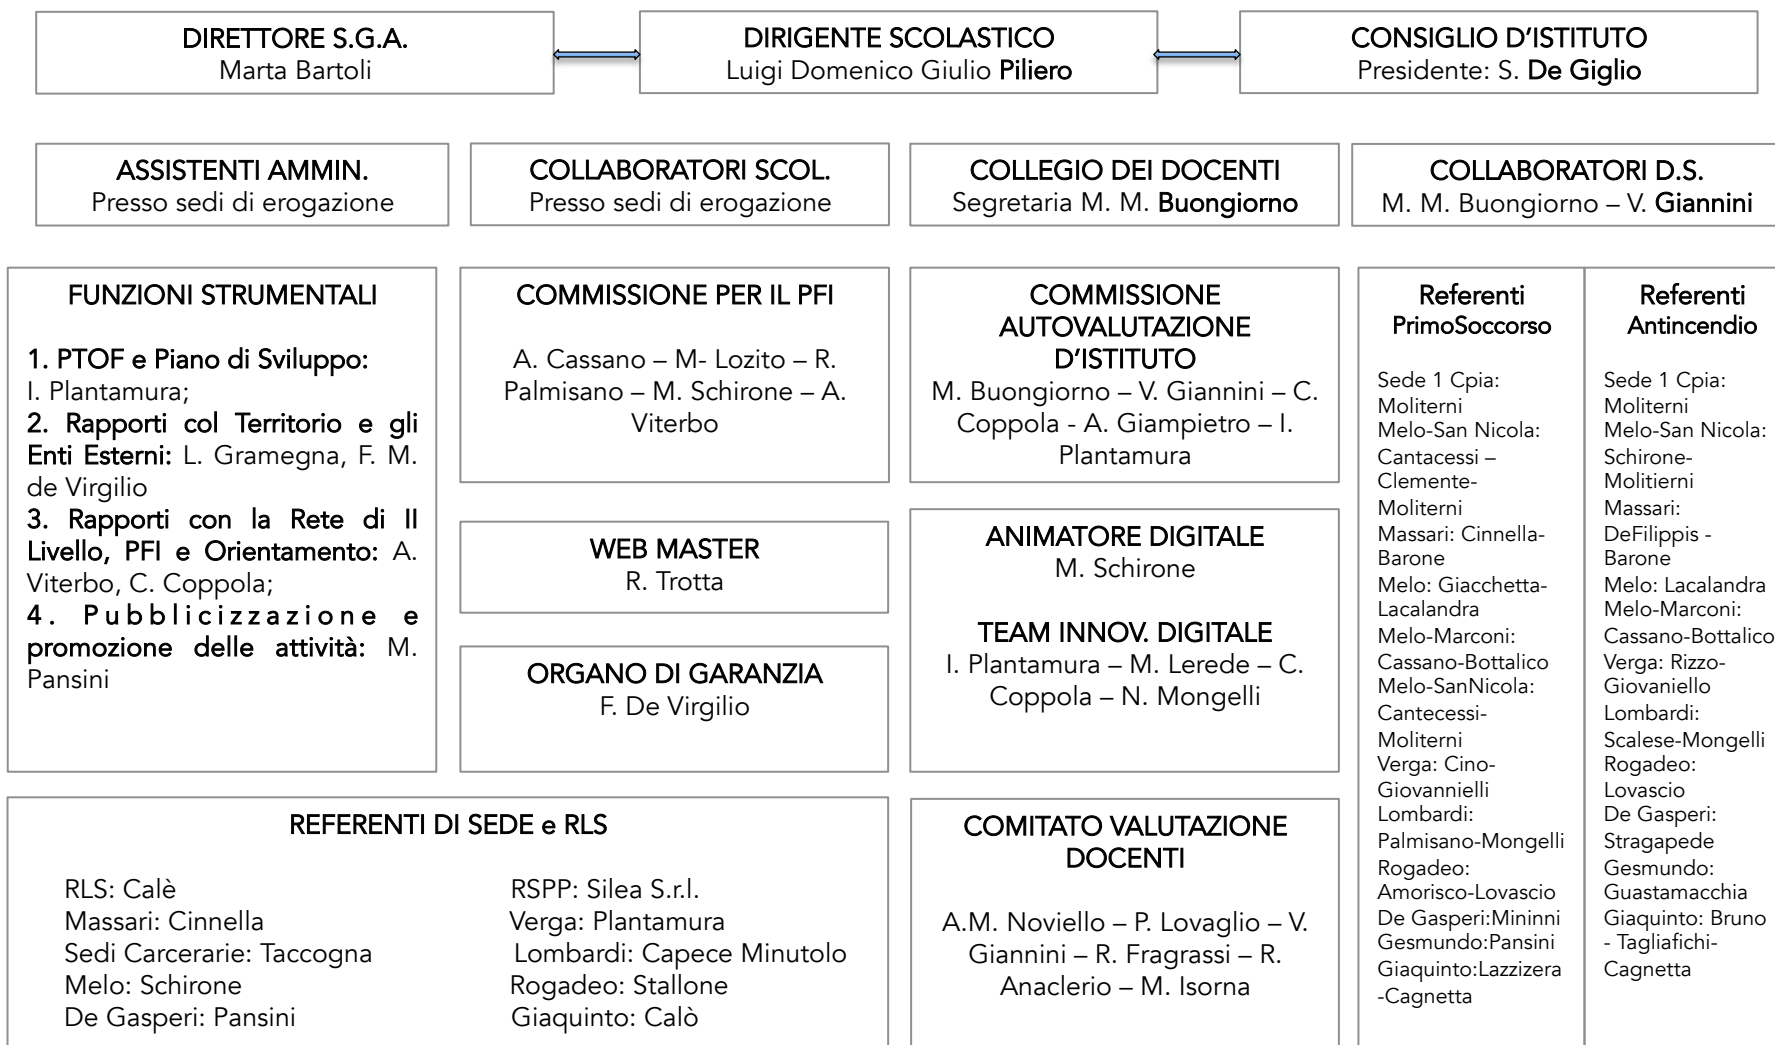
DIRETTORE S.G.A.
Marta Bartoli

DIRIGENTE SCOLASTICO
Luigi Domenico Giulio Piliero

CONSIGLIO D'ISTITUTO
Presidente: S. De Giglio

ASSISTENTI AMMIN.
Presso sedi di erogazione

COLLABORATORI SCOL.
Presso sedi di erogazione

COLLEGIO DEI DOCENTI
Segretaria M. M. Buongiorno

COLLABORATORI D.S.
M. M. Buongiorno – V. Giannini

FUNZIONI STRUMENTALI

1. PTOF e Piano di Sviluppo: I. Plantamura;
2. Rapporti col Territorio e gli Enti Esterni: L. Gramegna, F. M. de Virgilio
3. Rapporti con la Rete di II Livello, PFI e Orientamento: A. Viterbo, C. Coppola;
4. Pubblicizzazione e promozione delle attività: M. Pansini

COMMISSIONE PER IL PFI

A. Cassano – M- Lozito – R. Palmisano – M. Schirone – A. Viterbo

COMMISSIONE AUTOVALUTAZIONE D'ISTITUTO
M. Buongiorno – V. Giannini – C. Coppola - A. Giampietro – I. Plantamura

Referenti PrimoSoccorso

Sede 1 Cpia: Moliterni
Melo-San Nicola: Cantacessi – Clemente-Moliterni
Massari: Cinnella-Barone
Melo: Giacchetta-Lacalandra
Melo-Marconi: Cassano-Bottalico
Melo-SanNicola: Cantecessi-Moliterni
Verga: Cino-Giovannielli
Lombardi: Palmisano-Mongelli
Rogadeo: Amorisco-Lovascio
De Gasperi:Mininni
Gesmundo:Pansini
Giaquinto:Lazzizera -Cagnetta

Referenti Antincendio

Sede 1 Cpia: Moliterni
Melo-San Nicola: Schirone-Moliterni
Massari: DeFilippis - Barone
Melo: Lacalandra
Melo-Marconi: Cassano-Bottalico
Verga: Rizzo-Giovaniello
Lombardi: Scalese-Mongelli
Rogadeo: Lovascio
De Gasperi: Stragapede
Gesmundo: Guastamacchia
Giaquinto: Bruno - Tagliafichi-Cagnetta

WEB MASTER
R. Trotta

ANIMATORE DIGITALE
M. Schirone

TEAM INNOV. DIGITALE
I. Plantamura – M. Lerede – C. Coppola – N. Mongelli

ORGANO DI GARANZIA
F. De Virgilio

REFERENTI DI SEDE e RLS

RLS: Calè
Massari: Cinnella
Sedi Carcerarie: Taccogna
Melo: Schirone
De Gasperi: Pansini

RSPP: Silea S.r.l.
Verga: Plantamura
Lombardi: Capece Minutolo
Rogadeo: Stallone
Giaquinto: Calò

COMITATO VALUTAZIONE DOCENTI

A.M. Noviello – P. Lovaglio – V. Giannini – R. Fragrassi – R. Anaclerio – M. Isorna